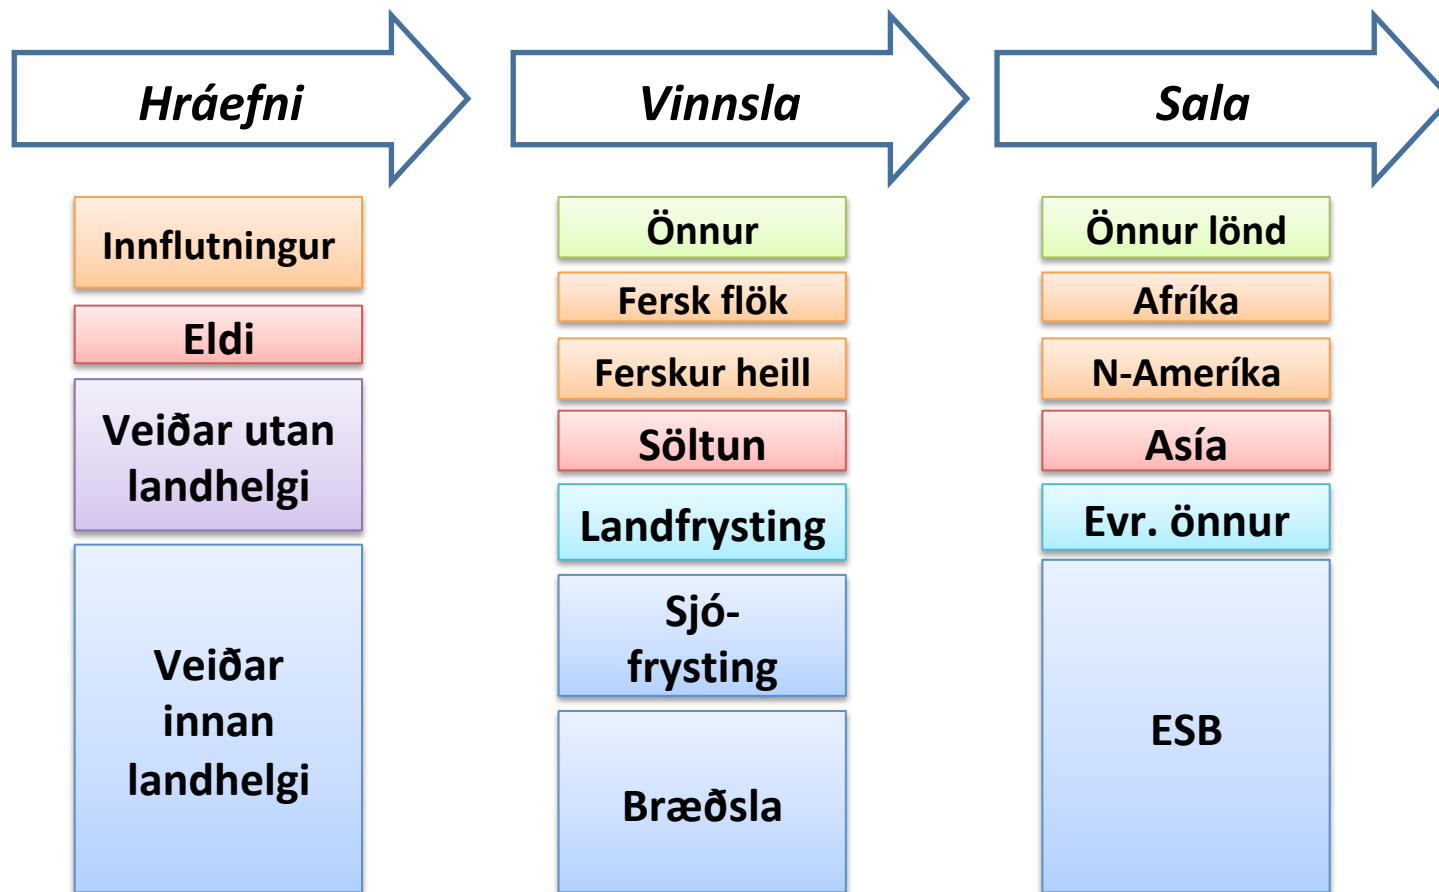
Hráefni

Innflutningur

Eldi

Veiðar utan landhelgi

Veiðar innan landhelgi

Vinnsla

Önnur

Fersk flök

Ferskur heill

Söltun

Landfrysting

Sjófrysting

Bræðsla

Sala

Önnur lönd

Afríka

N-Ameríka

Asía

Evr. önnur

ESB